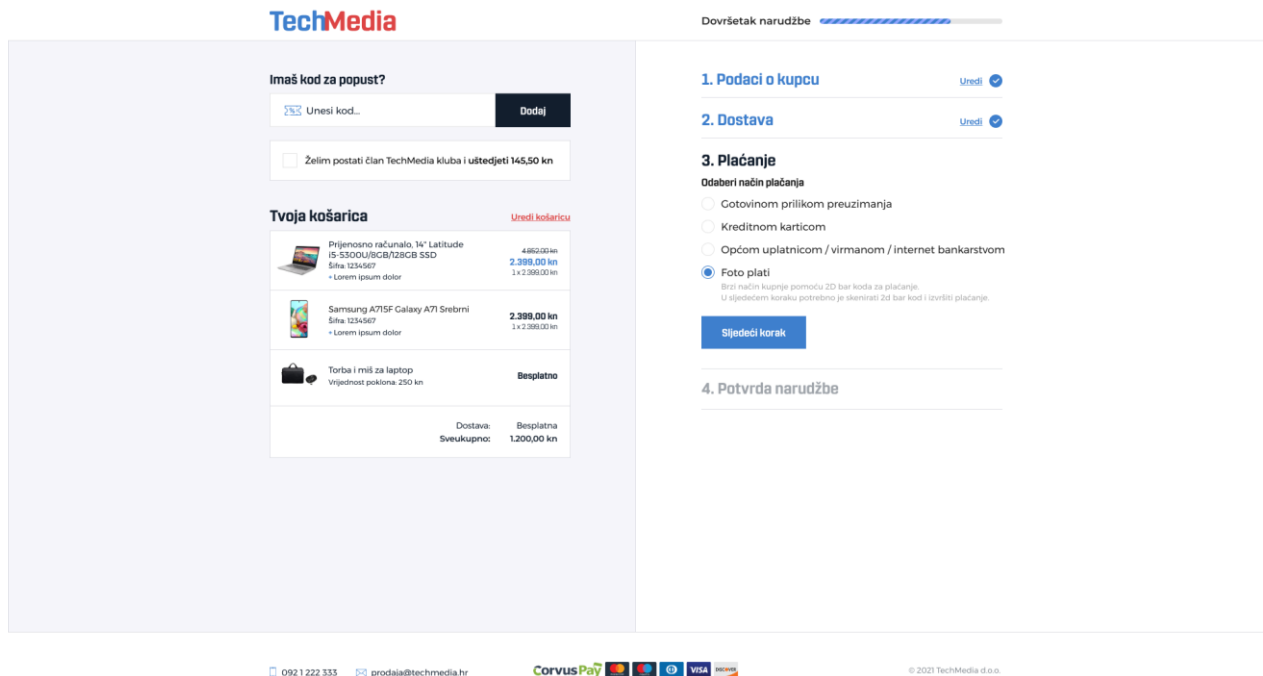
TechMedia

Dovršetak narudžbe

Imaš kod za popust?

Unesi kod...

Dodaj

Želim postati član TechMedia kluba i **uštedjeti 145,50 kn**

Tvoja košarica

Uredi košaricu

Prijenosno računalo, 14" Latitude i5-5300U/8GB/128GB SSD
Šifra: 1234567
+ Lorem ipsum dolor

4.852,00 kn
2.399,00 kn
1 x 2.399,00 kn

Samsung A715F Galaxy A71 Srebrni
Šifra: 1234567
+ Lorem ipsum dolor

2.399,00 kn
1 x 2.399,00 kn

Torba i miš za laptop
Vrijednost poklona: 250 kn

Besplatno

Dostava: Besplatna
Sveukupno: 1.200,00 kn

1. Podaci o kupcu

Uredi

2. Dostava

Uredi

3. Plaćanje

Odaberi način plaćanja

Gotovinom prilikom preuzimanja

Kreditnom karticom

Općom uplatnicom / virmanom / internet bankarstvom

Foto plati

Brzi način kupnje pomoću 2D bar koda za plaćanje.
U sljedećem koraku potrebno je skenirati 2d bar kod i izvršiti plaćanje.

Sljedeći korak

4. Potvrda narudžbe

092 1 222 333

prodaja@techmedia.hr

CorvusPay

VISA

DISCOVER

© 2021 TechMedia d.o.o.